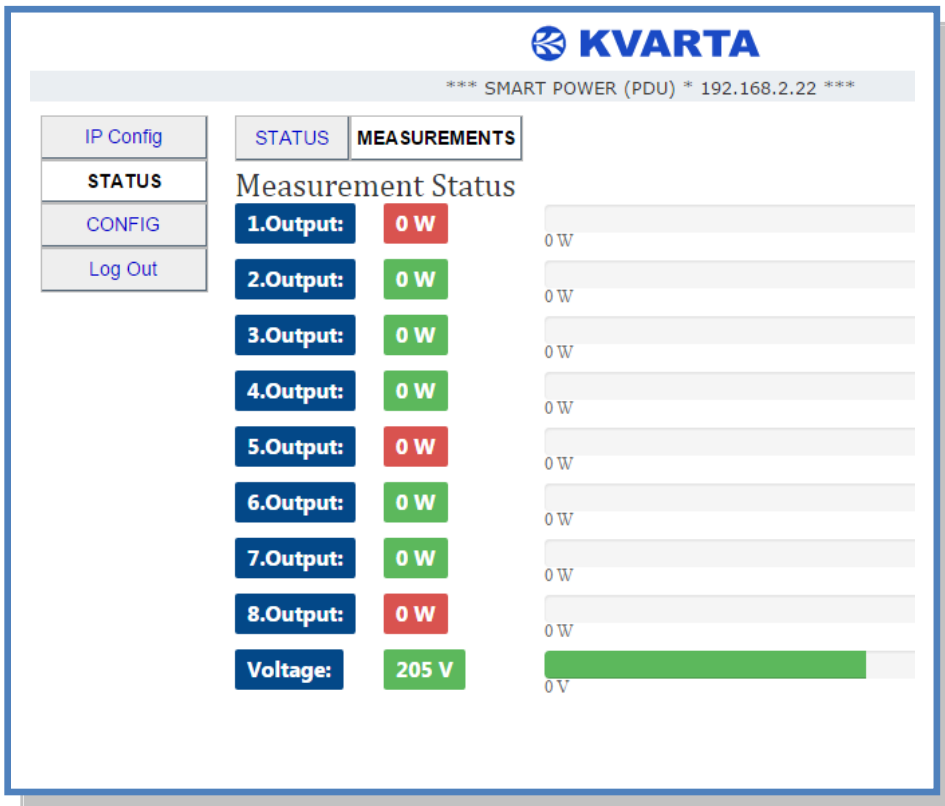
KVARTA

*** SMART POWER (PDU) * 192.168.2.22 ***

IP Config
STATUS
CONFIG
Log Out

STATUS | MEASUREMENTS

Measurement Status

1.Output: 0 W
0 W
2.Output: 0 W
0 W
3.Output: 0 W
0 W
4.Output: 0 W
0 W
5.Output: 0 W
0 W
6.Output: 0 W
0 W
7.Output: 0 W
0 W
8.Output: 0 W
0 W
Voltage: 205 V
0 V